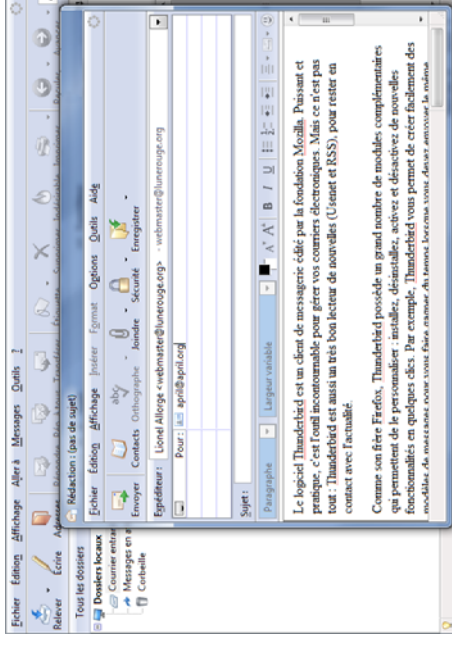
Fichier Édition Affichage Aller à Messages Outils ?

Relever Écrire Adresses Répondre Rép. à tous Transférer Étiquette Supprimer Indésirable Imprimer Précédent Suivant

Tous les dossiers

Dossiers locaux
Courrier entrant
Messages en attente
Corbeille

Rédaction : (pas de sujet)

Fichier Édition Affichage Insérer Format Options Outils Aide

Envoyer Contacts Orthographe Joindre Sécurité Enregistrer

Expéditeur : Lionel Allorge <webmaster@lunerouge.org> - webmaster@lunerouge.org

Pour : april@april.org

Sujet :

Paragraphe Largeur variable

Le logiciel Thunderbird est un client de messagerie édité par la fondation Mozilla. Puissant et pratique, c'est l'outil incontournable pour gérer vos courriers électroniques. Mais ce n'est pas tout : Thunderbird est aussi un très bon lecteur de nouvelles (Usenet et RSS), pour rester en contact avec l'actualité.

Comme son frère Firefox, Thunderbird possède un grand nombre de modules complémentaires qui permettent de le personnaliser : installez, désinstallez, activez et désactivez de nouvelles fonctionnalités en quelques clics. Par exemple, Thunderbird vous permet de créer facilement des modèles de messages pour vous faire gagner du temps lorsque vous devez envoyer le même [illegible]